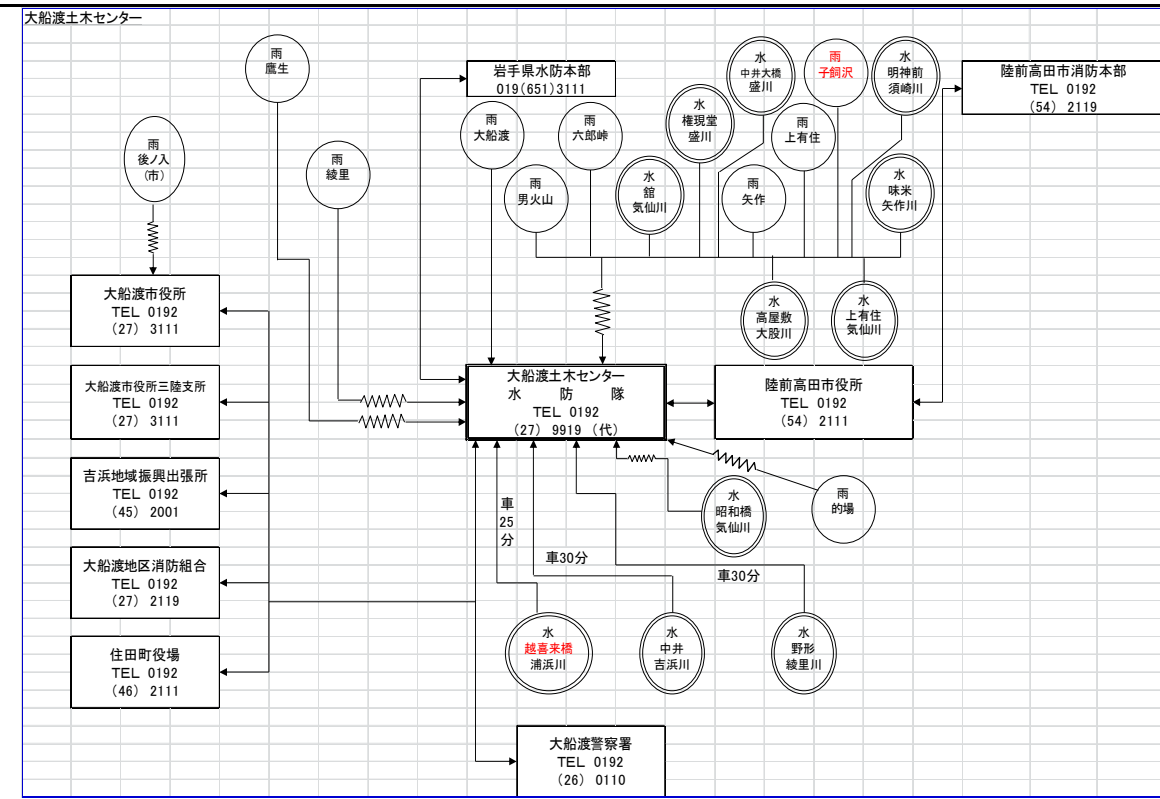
大船渡土木センター

雨
鷹生

岩手県水防本部
019(651)3111

水
中井大橋
盛川

雨
子飼沢

水
明神前
須崎川

陸前高田市消防本部
TEL 0192
(54) 2119

雨
後ノ入
(市)

雨
綾里

雨
大船渡

雨
六郎峠

水
権現堂
盛川

雨
上有住

雨
男火山

水
舘
気仙川

雨
矢作

水
味米
矢作川

水
高屋敷
大股川

水
上有住
気仙川

大船渡市役所
TEL 0192
(27) 3111

大船渡市役所三陸支所
TEL 0192
(27) 3111

大船渡土木センター
水 防 隊
TEL 0192
(27) 9919 (代)

陸前高田市役所
TEL 0192
(54) 2111

吉浜地域振興出張所
TEL 0192
(45) 2001

車
25
分

水
昭和橋
気仙川

雨
的場

車30分

車30分

大船渡地区消防組合
TEL 0192
(27) 2119

水
越喜来橋
浦浜川

水
中井
吉浜川

水
野形
綾里川

住田町役場
TEL 0192
(46) 2111

大船渡警察署
TEL 0192
(26) 0110